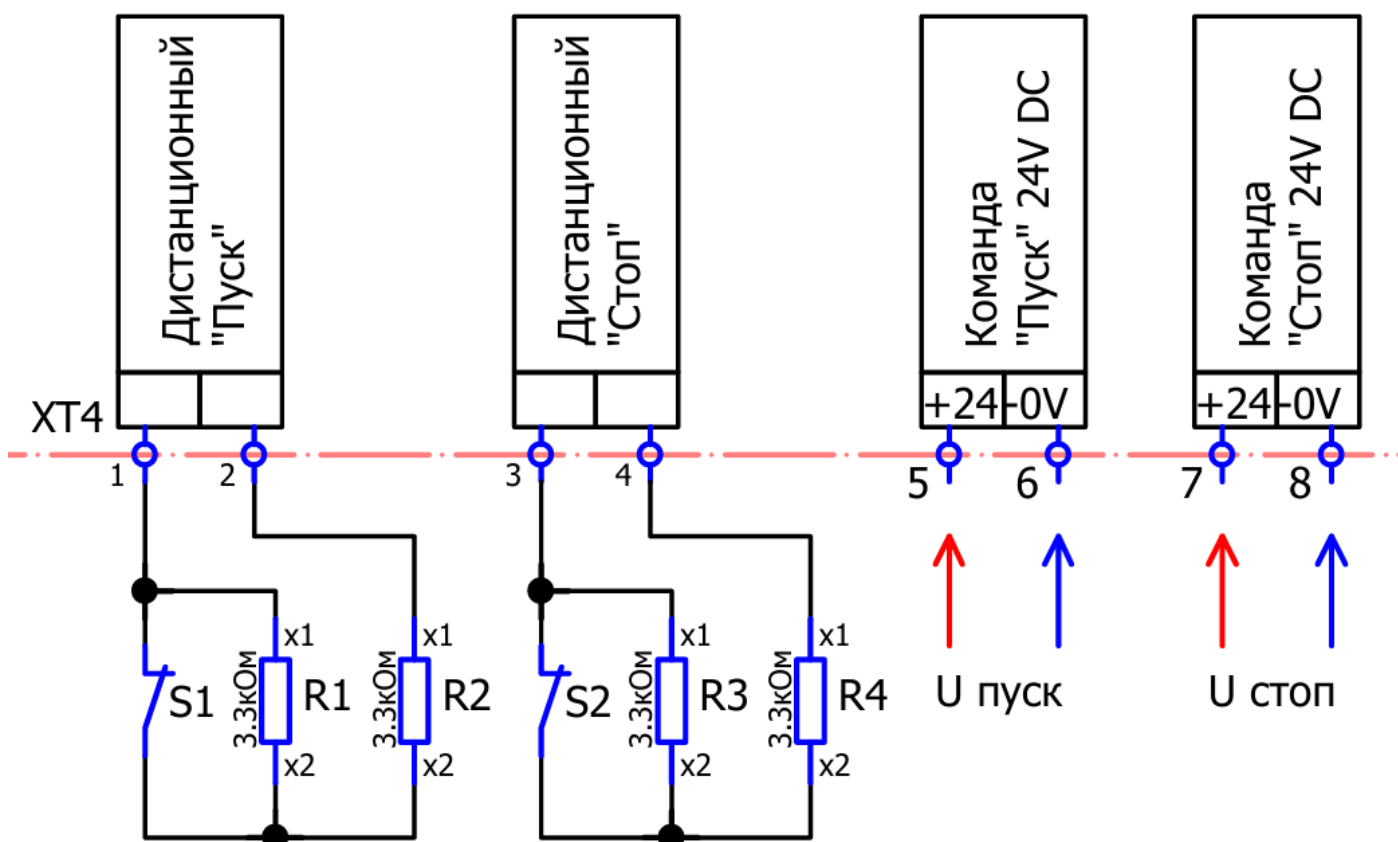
Дистанционный "Пуск"

Дистанционный "Стоп"

Команда "Пуск" 24V DC

Команда "Стоп" 24V DC

+24 -0V

+24 -0V

XT4

1 2 3 4 5 6 7 8

x1 x1 x1 x1

S1 3.3кОм R1 3.3кОм R2

S2 3.3кОм R3 3.3кОм R4

x2 x2 x2 x2

U пуск

U стоп